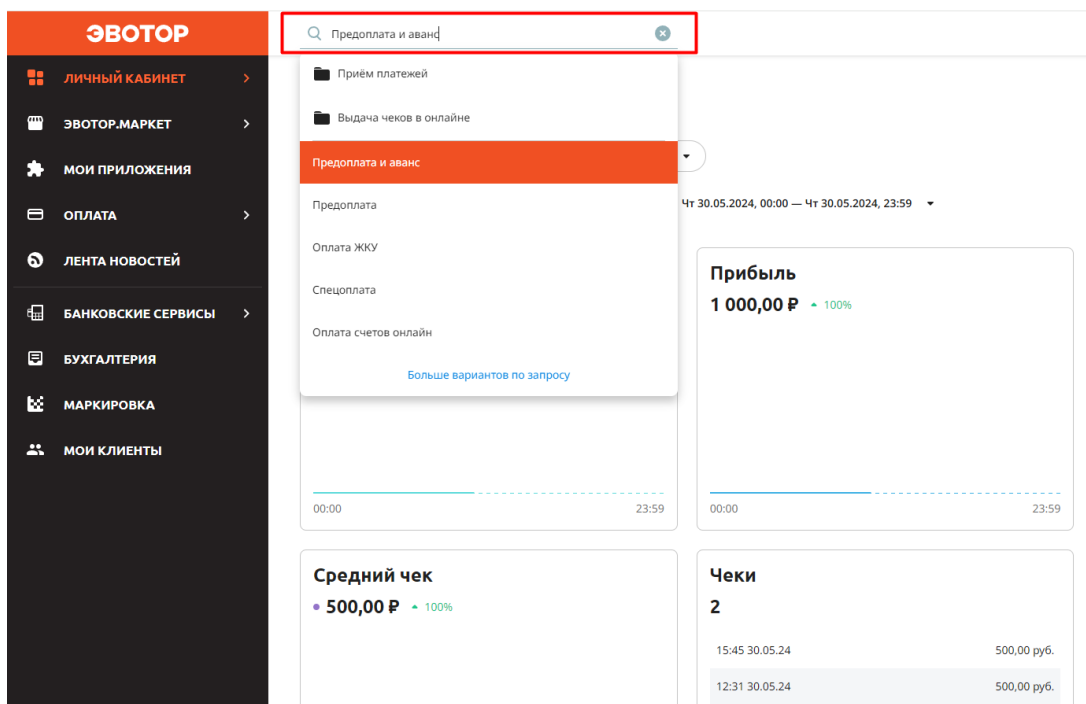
ЭВОТОР

ЛИЧНЫЙ КАБИНЕТ
ЭВОТОР.МАРКЕТ
МОИ ПРИЛОЖЕНИЯ
ОПЛАТА
ЛЕНТА НОВОСТЕЙ
БАНКОВСКИЕ СЕРВИСЫ
БУХГАЛТЕРИЯ
МАРКИРОВКА
МОИ КЛИЕНТЫ

Предоплата и аванс

Приём платежей
Выдача чеков в онлайне
Предоплата и аванс
Предоплата
Оплата ЖКУ
Спецоплата
Оплата счетов онлайн
Больше вариантов по запросу

Чт 30.05.2024, 00:00 — Чт 30.05.2024, 23:59

Прибыль
1 000,00 ₽ 100%

00:00 23:59

00:00 23:59

Средний чек
500,00 ₽ 100%

Чеки
2

| 15:45 30.05.24 | 500,00 руб. |
|---|---|
| 12:31 30.05.24 | 500,00 руб. |